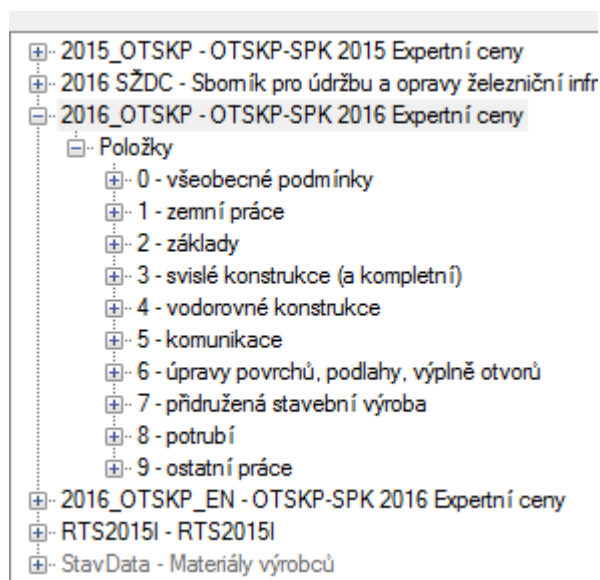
2015_OTSKP - OTSKP-SPK 2015 Expertní ceny
2016 SŽDC - Sborník pro údržbu a opravy železniční infr
2016_OTSKP - OTSKP-SPK 2016 Expertní ceny
Položky
0 - všeobecné podmínky
1 - zemní práce
2 - základy
3 - svislé konstrukce (a kompletní)
4 - vodorovné konstrukce
5 - komunikace
6 - úpravy povrchů, podlahy, výplně otvorů
7 - přidružená stavební výroba
8 - potrubí
9 - ostatní práce
2016_OTSKP_EN - OTSKP-SPK 2016 Expertní ceny
RTS2015I - RTS2015I
StavData - Materiály výrobců